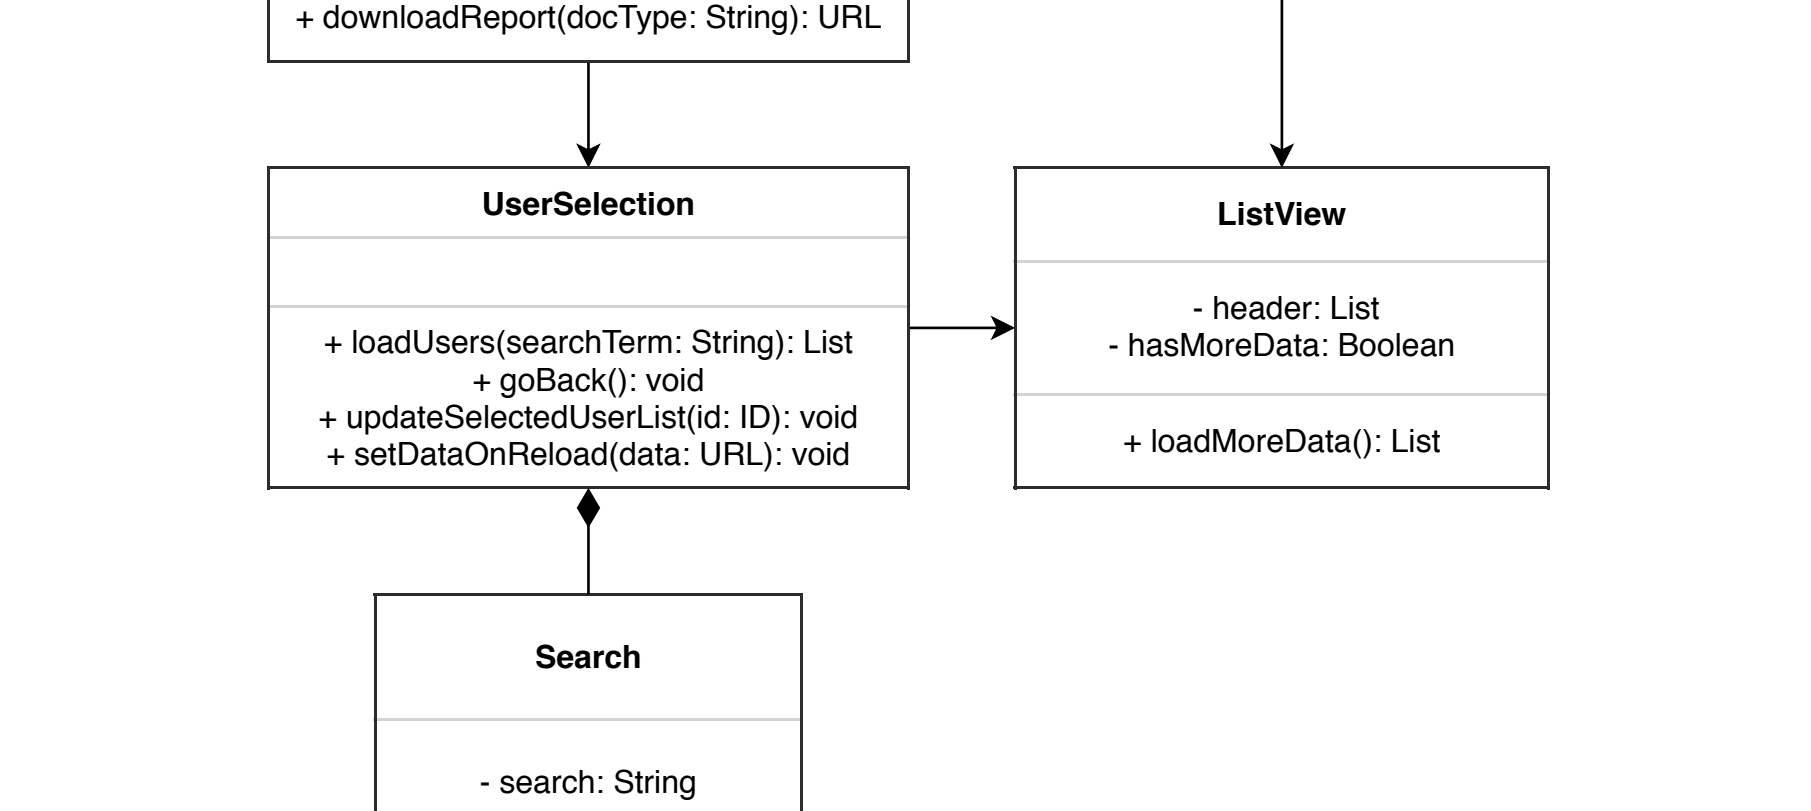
+ downloadReport(docType: String): URL

UserSelection

+ loadUsers(searchTerm: String): List
+ goBack(): void
+ updateSelectedUserList(id: ID): void
+ setDataOnReload(data: URL): void

ListView

- header: List
- hasMoreData: Boolean

+ loadMoreData(): List

Search

- search: String